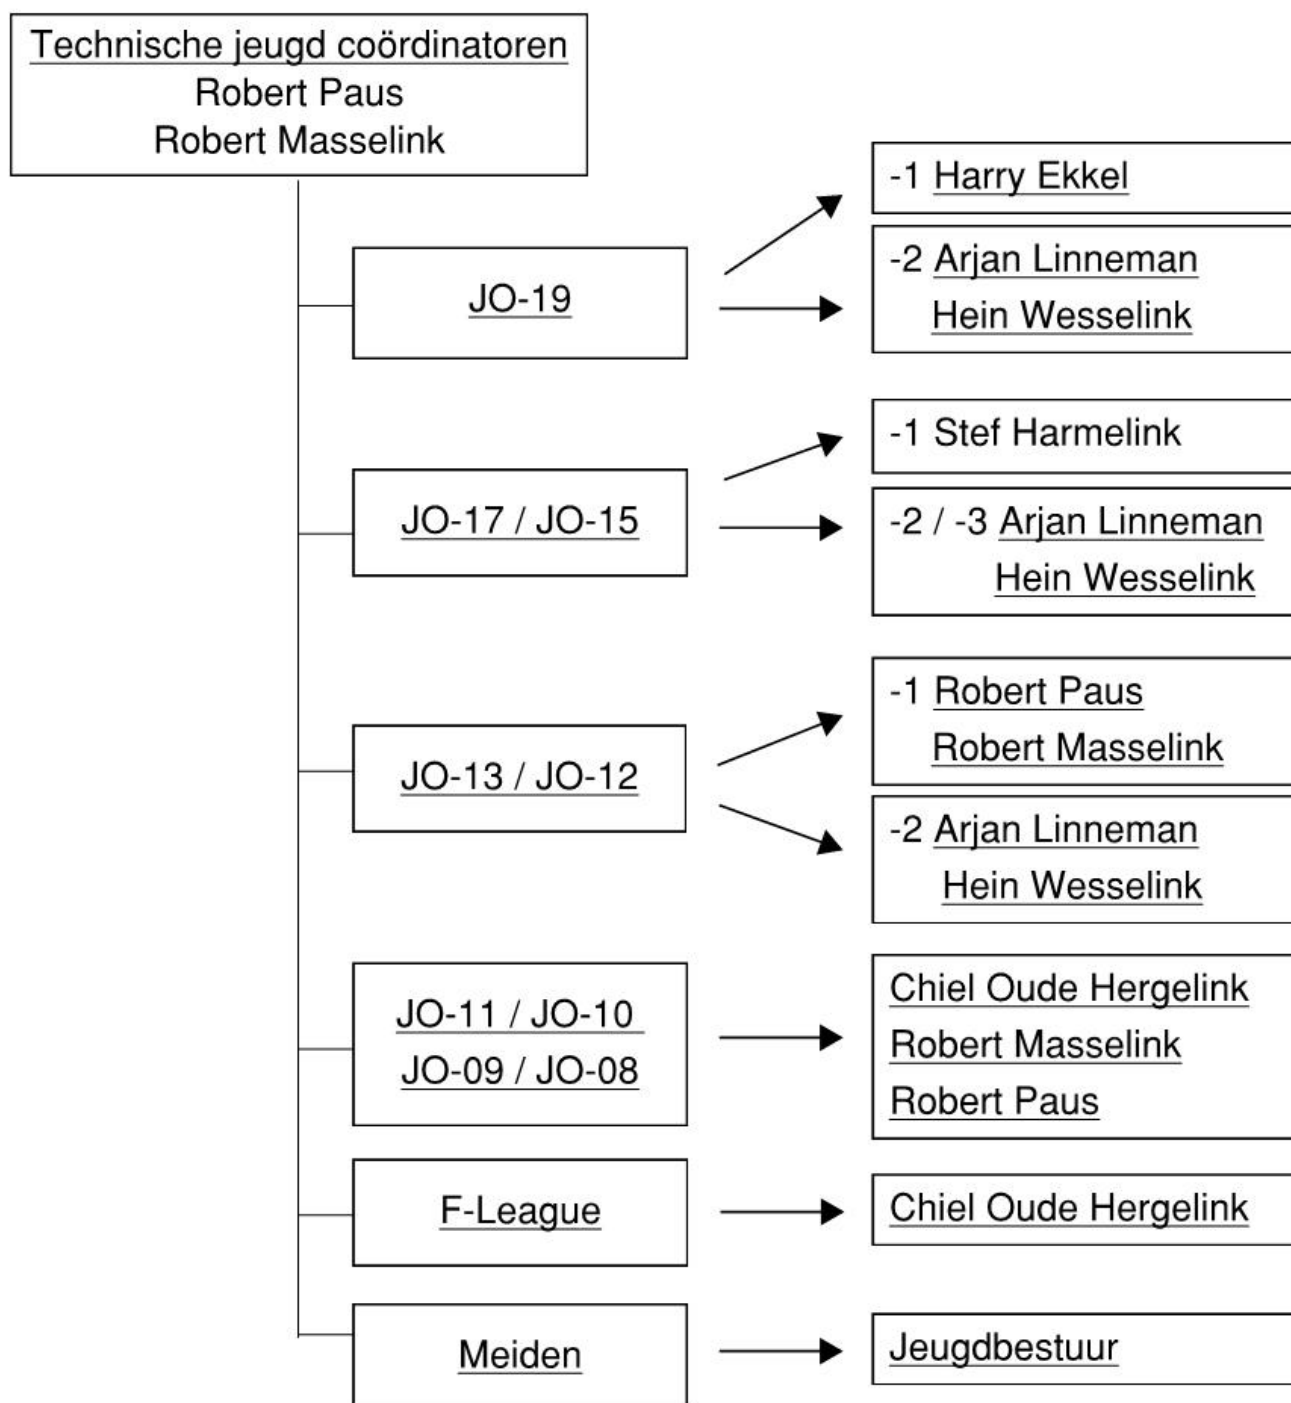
Technische jeugd coördinatoren
Robert Paus
Robert Masselink

JO-19

-1 Harry Ekkel

-2 Arjan Linneman
Hein Wesselink

JO-17 / JO-15

-1 Stef Harmelink

-2 / -3 Arjan Linneman
Hein Wesselink

JO-13 / JO-12

-1 Robert Paus
Robert Masselink

-2 Arjan Linneman
Hein Wesselink

JO-11 / JO-10
JO-09 / JO-08

Chiel Oude Hergelink
Robert Masselink
Robert Paus

F-League

Chiel Oude Hergelink

Meiden

Jeugdbestuur